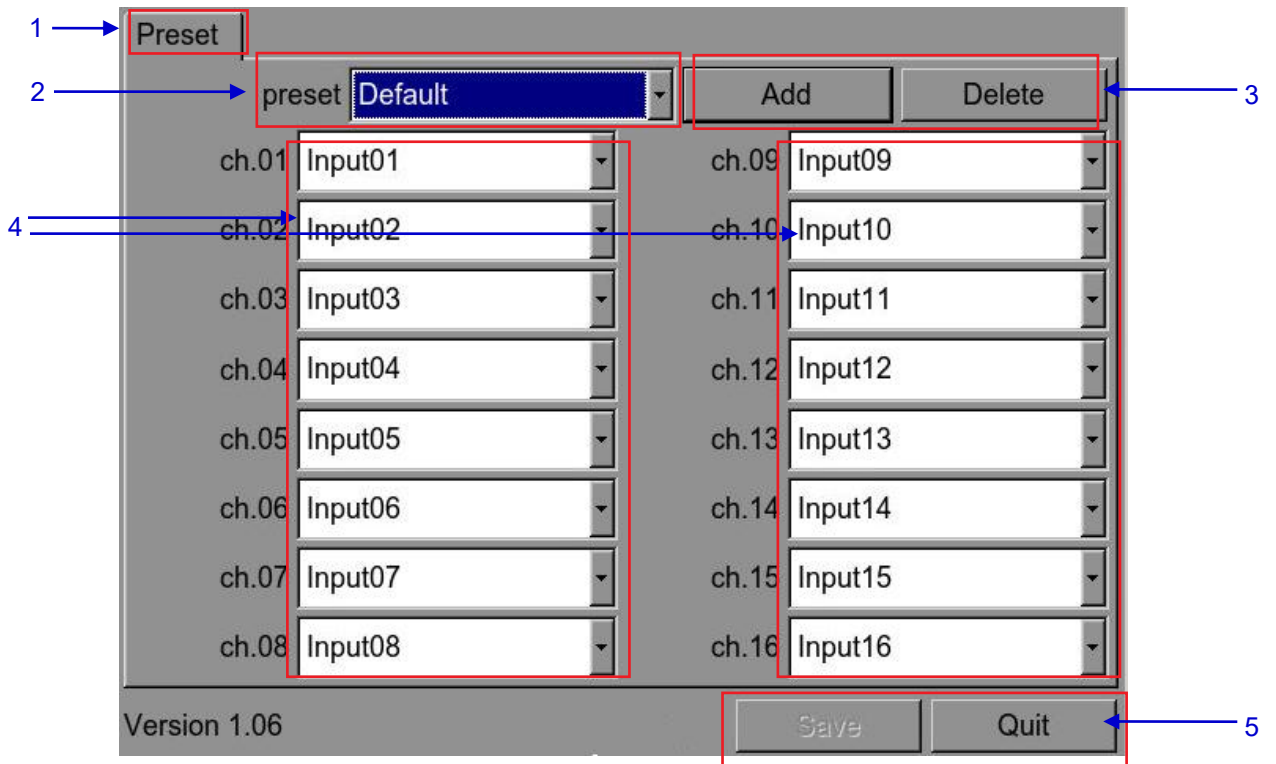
1 Preset

2 preset Default

Add Delete 3

4

ch.01 Input01
ch.02 Input02
ch.03 Input03
ch.04 Input04
ch.05 Input05
ch.06 Input06
ch.07 Input07
ch.08 Input08

ch.09 Input09
ch.10 Input10
ch.11 Input11
ch.12 Input12
ch.13 Input13
ch.14 Input14
ch.15 Input15
ch.16 Input16

Version 1.06

Save Quit 5